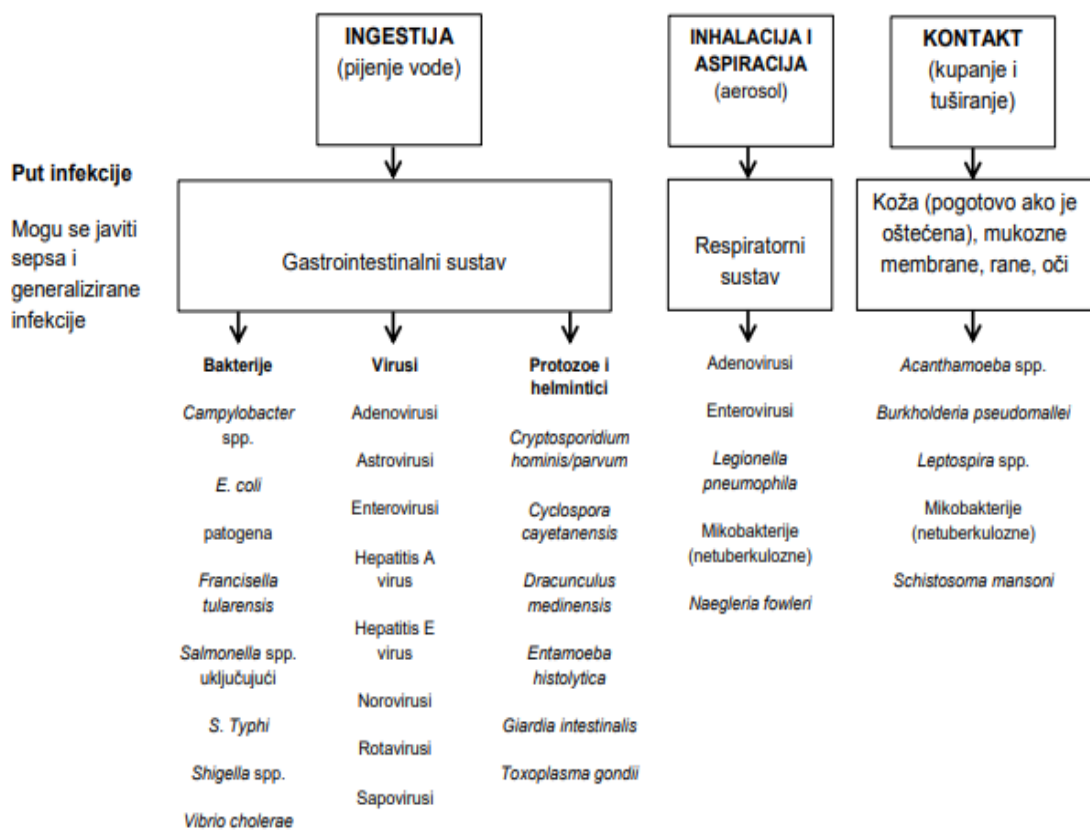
INGESTIJA
(pijenje vode)

INHALACIJA I ASPIRACIJA
(aerosol)

KONTAKT
(kupanje i tuširanje)

Put infekcije

Mogu se javiti sepsa i generalizirane infekcije

Gastrointestinalni sustav

Respiratorni sustav

Koža (pogotovo ako je oštećena), mukozne membrane, rane, oči

Bakterije

Campylobacter spp.

E. coli

patogena

Francisella tularensis

Salmonella spp. uključujući

S. Typhi

Shigella spp.

Vibrio cholerae

Virusi

Adenovirusi

Astrovirusi

Enterovirusi

Hepatitis A virus

Hepatitis E virus

Norovirusi

Rotavirusi

Sapovirusi

Protozoe i helmintici

Cryptosporidium hominis/parvum

Cyclospora cayetanensis

Dracunculus medinensis

Entamoeba histolytica

Giardia intestinalis

Toxoplasma gondii

Adenovirusi

Enterovirusi

Legionella pneumophila

Mikobakterije (netuberkulozne)

Naegleria fowleri

Acanthamoeba spp.

Burkholderia pseudomallei

Leptospira spp.

Mikobakterije (netuberkulozne)

Schistosoma mansoni